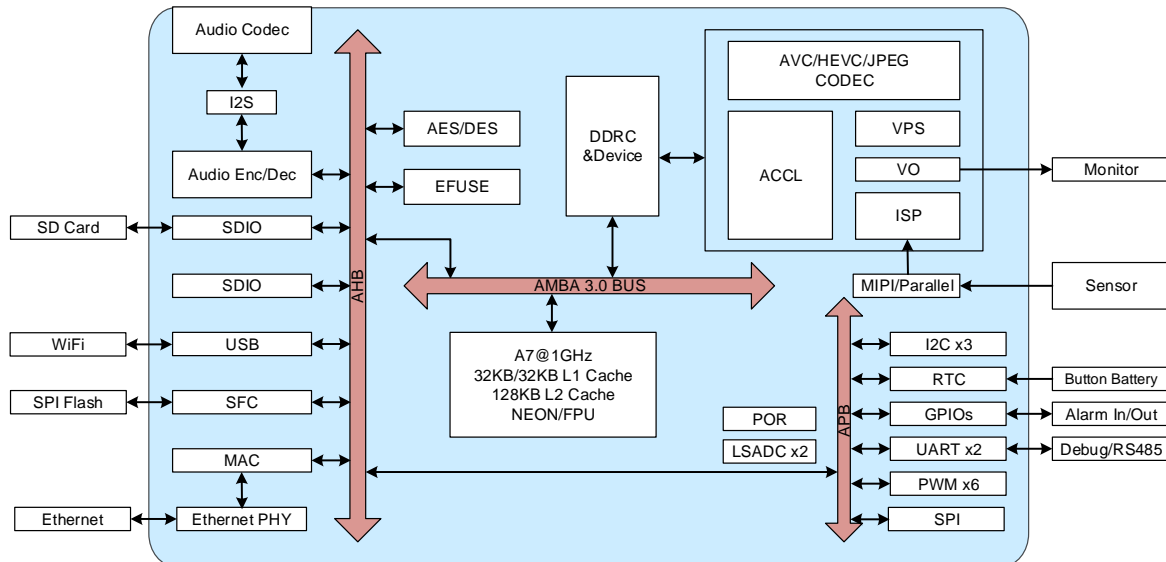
Audio Codec

I2S

Audio Enc/Dec

SD Card

SDIO

SDIO

WiFi

USB

SPI Flash

SFC

MAC

Ethernet

Ethernet PHY

AHB

AES/DES

EFUSE

DDRC &Device

AVC/HEVC/JPEG CODEC

ACCL

VPS

VO

ISP

Monitor

AMBA 3.0 BUS

MIPI/Parallel

Sensor

A7@1GHz
32KB/32KB L1 Cache
128KB L2 Cache
NEON/FPU

POR

LSADC x2

APB

I2C x3

RTC

Button Battery

GPIOs

Alarm In/Out

UART x2

Debug/RS485

PWM x6

SPI